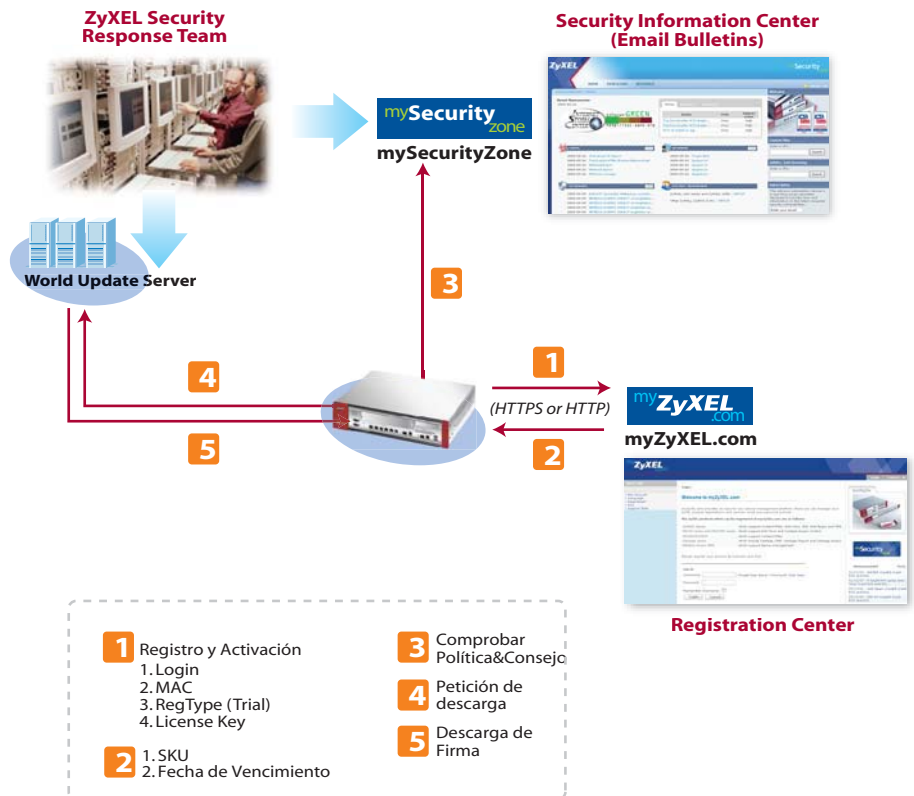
ZyXEL Security Response Team

Security Information Center (Email Bulletins)

mySecurityzone

mySecurityZone

World Update Server

3

4

5

1

(HTTPS or HTTP)

2

myZyXEL.com

myZyXEL.com

Registration Center

1 Registro y Activación
1. Login
2. MAC
3. RegType (Trial)
4. License Key

2 1. SKU
2. Fecha de Vencimiento

3 Comprobar Política&Consejo

4 Petición de descarga

5 Descarga de Firma